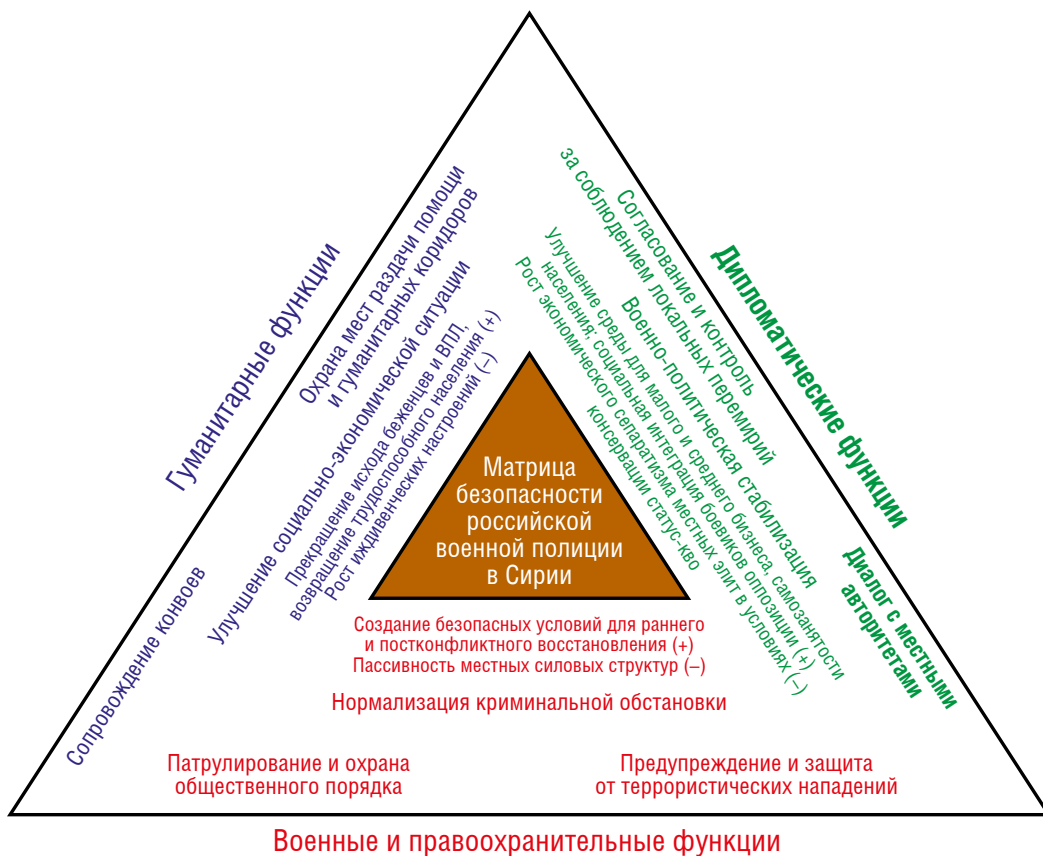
Матрица безопасности российской военной полиции в Сирии

Гуманитарные функции

Охрана мест раздачи помощи и гуманитарных коридоров

Улучшение социально-экономической ситуации

Прекращение исхода беженцев и ВПЛ, возвращение трудоспособного населения (+)
Рост иждивенческих настроений (–)

Сопровождение конвоев

Дипломатические функции

Согласование и контроль за соблюдением локальных перемирий

Военно-политическая стабилизация

Улучшение среды для малого и среднего бизнеса, самозанятости населения; социальная интеграция боевиков оппозиции (+)
Рост экономического сепаратизма местных элит в условиях консервации статус-кво (–)

Диалог с местными авторитетами

Создание безопасных условий для раннего и постконфликтного восстановления (+)
Пассивность местных силовых структур (–)

Нормализация криминальной обстановки

Патрулирование и охрана общественного порядка

Предупреждение и защита от террористических нападений

Военные и правоохранительные функции